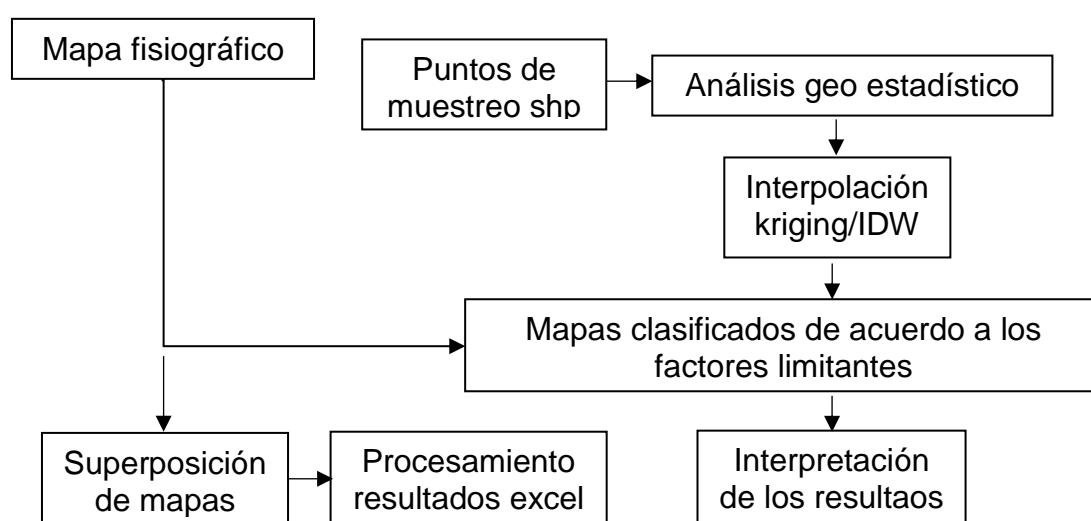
Mapa fisiográfico

Puntos de muestreo shp

Análisis geo estadístico

Interpolación kriging/IDW

Mapas clasificados de acuerdo a los factores limitantes

Superposición de mapas

Procesamiento resultados excel

Interpretación de los resultaos